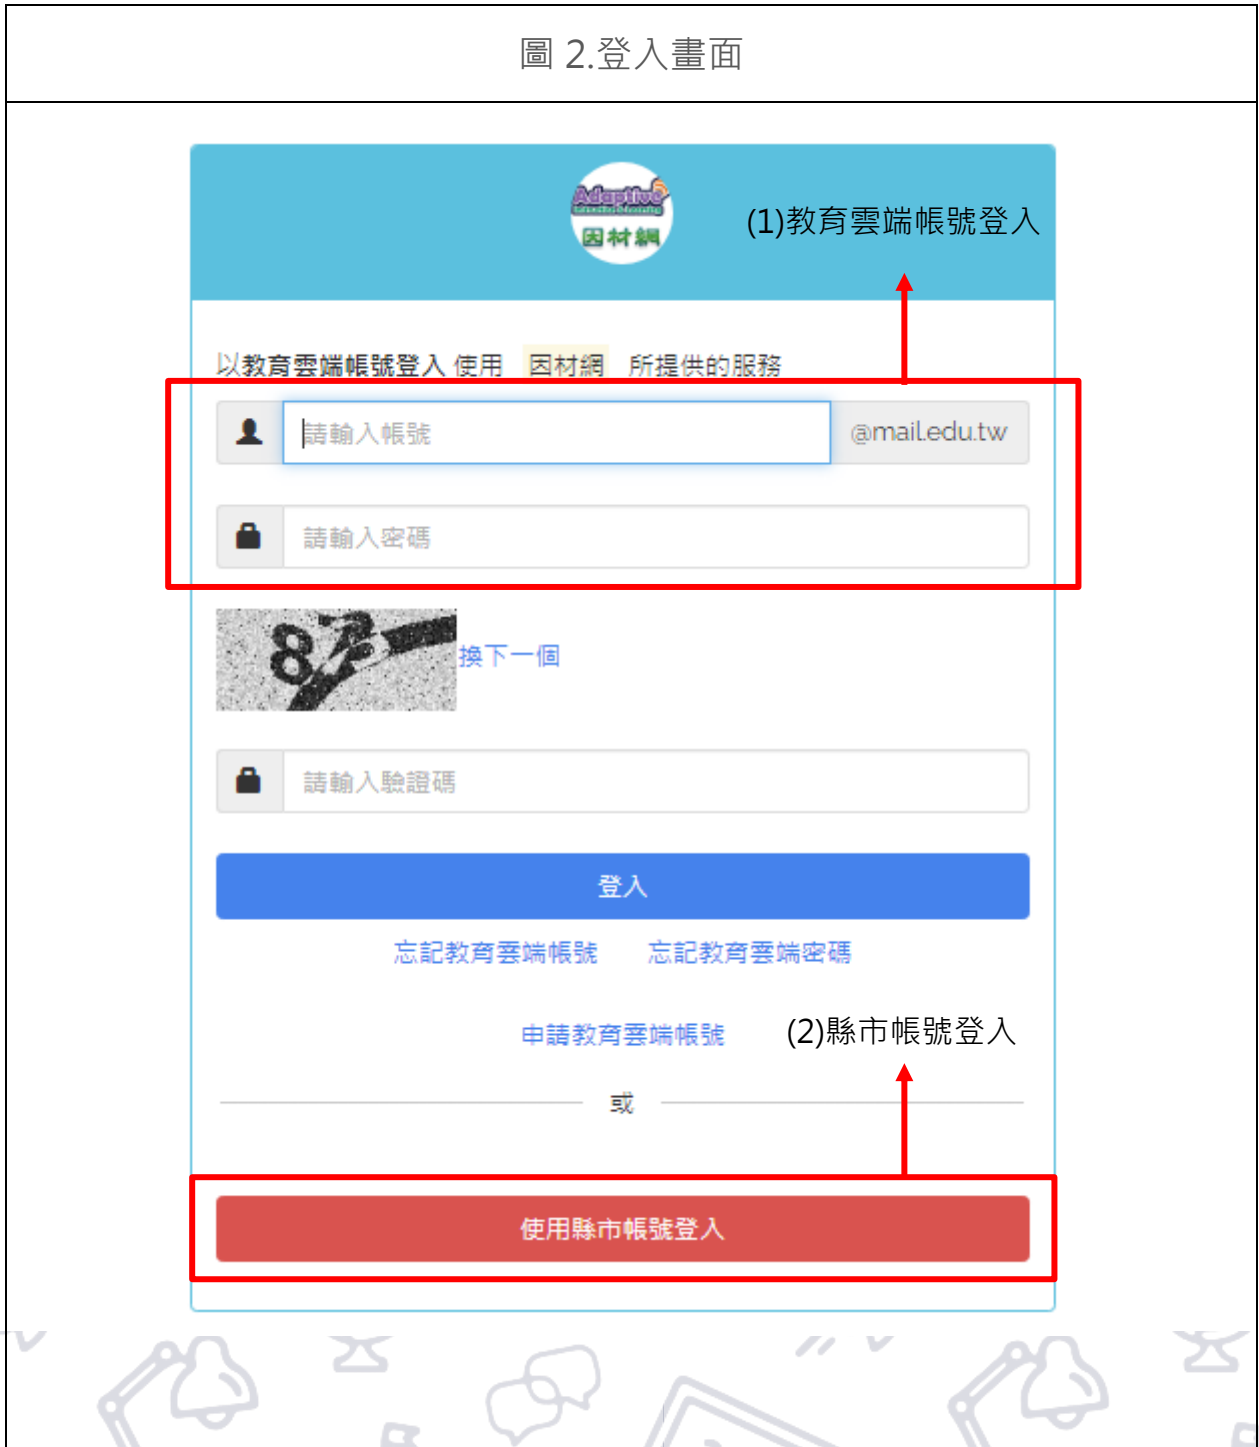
圖 2.登入畫面

Adaptive
因材網

(1)教育雲端帳號登入

以教育雲端帳號登入 使用 因材網 所提供的服務

請輸入帳號 @mail.edu.tw

請輸入密碼

換下一個

請輸入驗證碼

登入

忘記教育雲端帳號 忘記教育雲端密碼

申請教育雲端帳號

(2)縣市帳號登入

或

使用縣市帳號登入